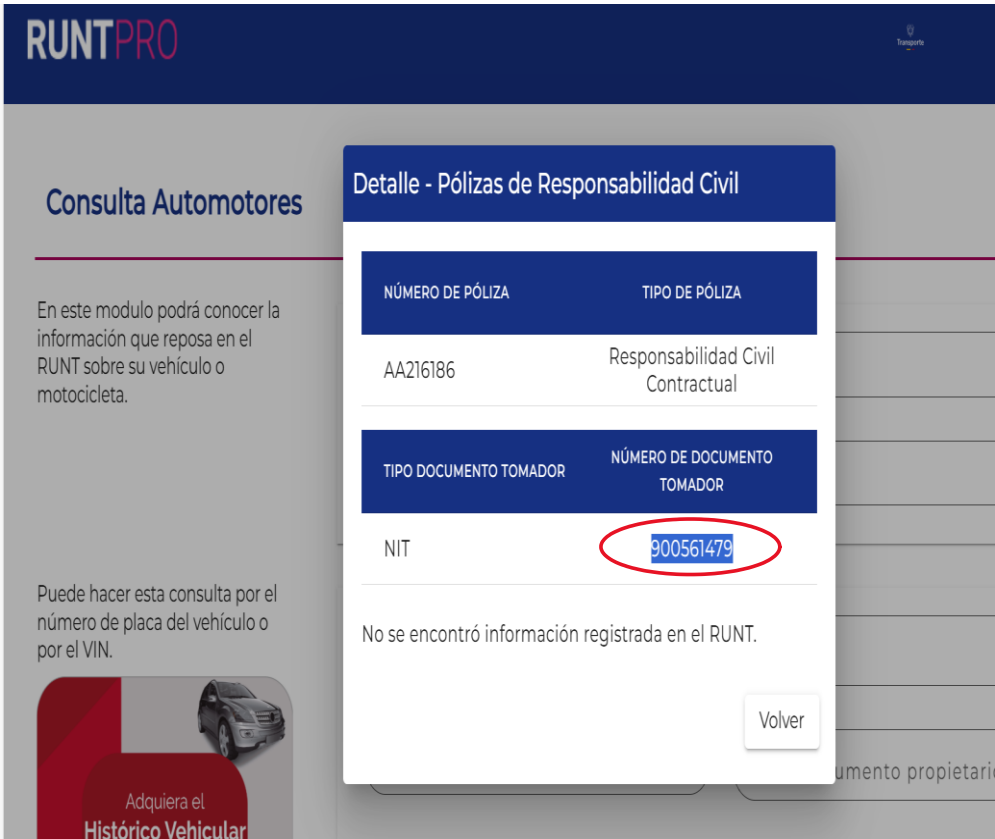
RUNTPRO

Transporte

Consulta Automotores

En este modulo podrá conocer la información que reposa en el RUNT sobre su vehículo o motocicleta.

Puede hacer esta consulta por el número de placa del vehículo o por el VIN.

Adquiera el
Histórico Vehicular

umento propietario

Detalle - Pólizas de Responsabilidad Civil

| NÚMERO DE PÓLIZA | TIPO DE PÓLIZA |
|---|---|
| AA216186 | Responsabilidad Civil Contractual |

| TIPO DOCUMENTO TOMADOR | NÚMERO DE DOCUMENTO TOMADOR |
|---|---|
| NIT | 900561479 |

No se encontró información registrada en el RUNT.

Volver